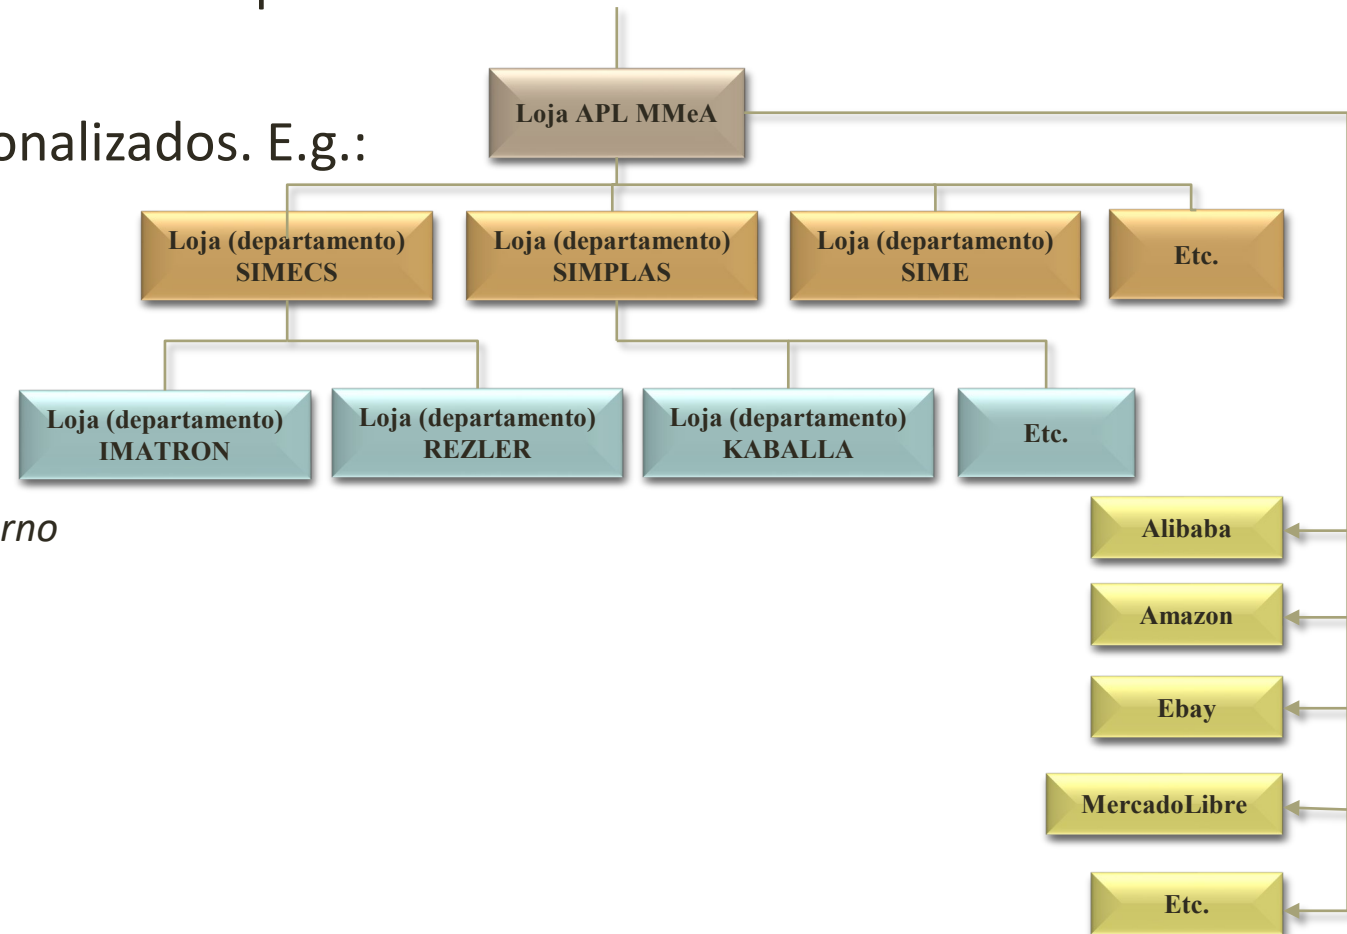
onalizados. E.g.:

rno

Loja APL MMeA

Loja (departamento) SIMECS

Loja (departamento) SIMPLAS

Loja (departamento) SIME

Etc.

Loja (departamento) IMATRON

Loja (departamento) REZLER

Loja (departamento) KABALLA

Etc.

Alibaba

Amazon

Ebay

MercadoLibre

Etc.